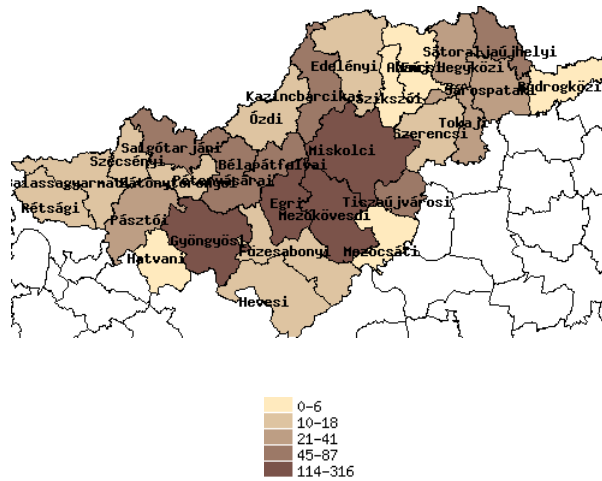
Sátoraljaújhelyi
Edelényi
Abaúj-Hegyközi
Sárospataki
Bodrogközi
Kazincbarcikai
Szikszói
Ózdi
Tokaji
Szerencsi
Salgótarjáni
Miskolci
Szécsényi
Bélapátfalvai
Balassagyarmati
Bátonyterenyei
Pétervásárai
Tiszaújvárosi
Rétsági
Egri
Mezőkövesdi
Pásztói
Gyöngyösi
Füzesabonyi
Mezőcsáti
Hatvani
Hevesi

0-6
10-18
21-41
45-87
114-316